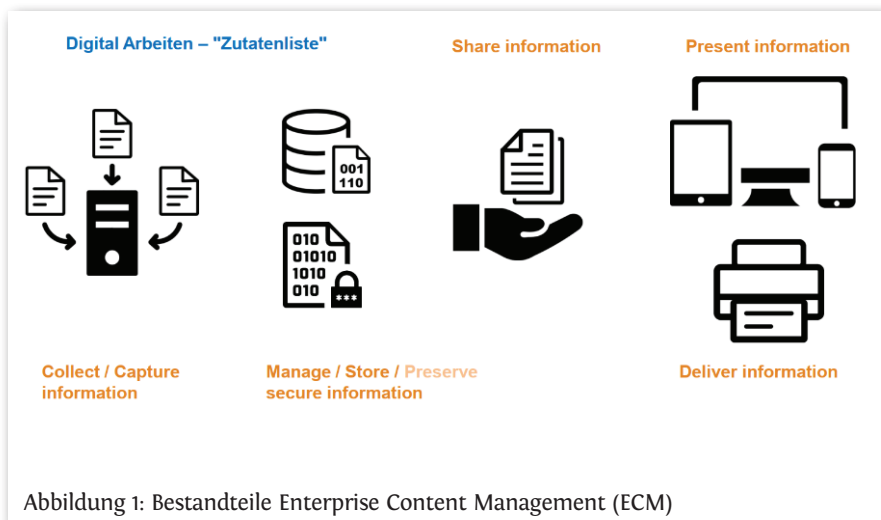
Digital Arbeiten – "Zutatenliste"

Share information

Present information

001
110

010
01010
1010
010
***

Collect / Capture information

Manage / Store / Preserve secure information

Deliver information

Abbildung 1: Bestandteile Enterprise Content Management (ECM)